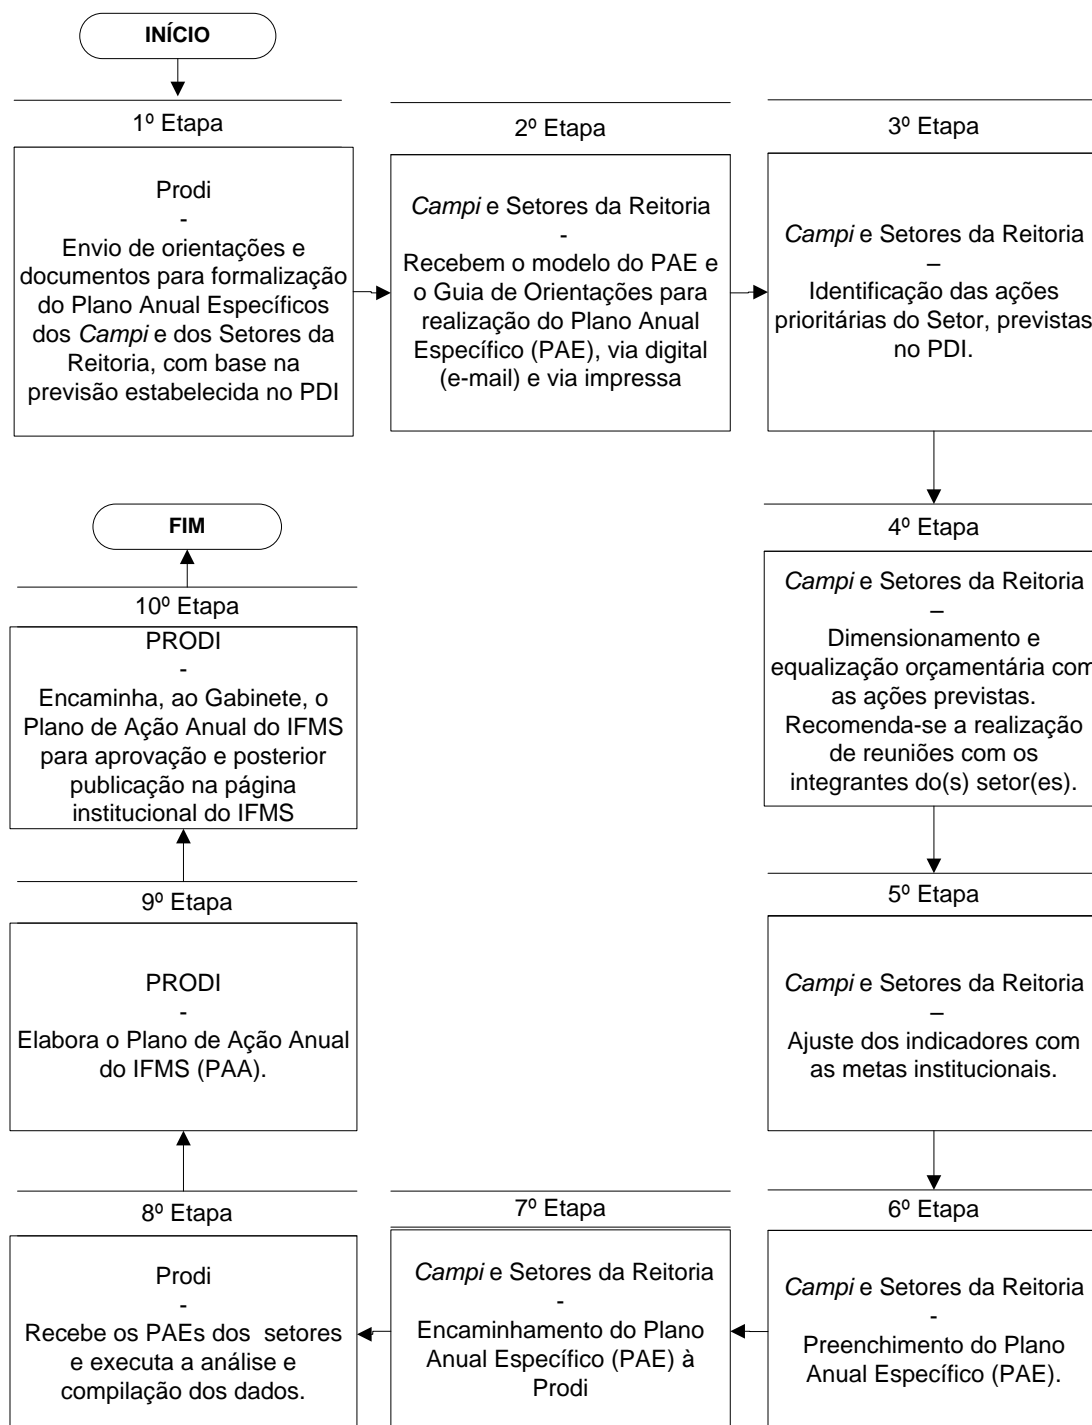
INÍCIO

1º Etapa

Prodi
-
Envio de orientações e documentos para formalização do Plano Anual Específicos dos *Campi* e dos Setores da Reitoria, com base na previsão estabelecida no PDI

2º Etapa

*Campi* e Setores da Reitoria
-
Recebem o modelo do PAE e o Guia de Orientações para realização do Plano Anual Específico (PAE), via digital (e-mail) e via impressa

3º Etapa

*Campi* e Setores da Reitoria
–
Identificação das ações prioritárias do Setor, previstas no PDI.

4º Etapa

*Campi* e Setores da Reitoria
–
Dimensionamento e equalização orçamentária com as ações previstas. Recomenda-se a realização de reuniões com os integrantes do(s) setor(es).

5º Etapa

*Campi* e Setores da Reitoria
–
Ajuste dos indicadores com as metas institucionais.

6º Etapa

*Campi* e Setores da Reitoria
-
Preenchimento do Plano Anual Específico (PAE).

7º Etapa

*Campi* e Setores da Reitoria
-
Encaminhamento do Plano Anual Específico (PAE) à Prodi

8º Etapa

Prodi
-
Recebe os PAEs dos setores e executa a análise e compilação dos dados.

9º Etapa

PRODI
-
Elabora o Plano de Ação Anual do IFMS (PAA).

10º Etapa

PRODI
-
Encaminha, ao Gabinete, o Plano de Ação Anual do IFMS para aprovação e posterior publicação na página institucional do IFMS

FIM